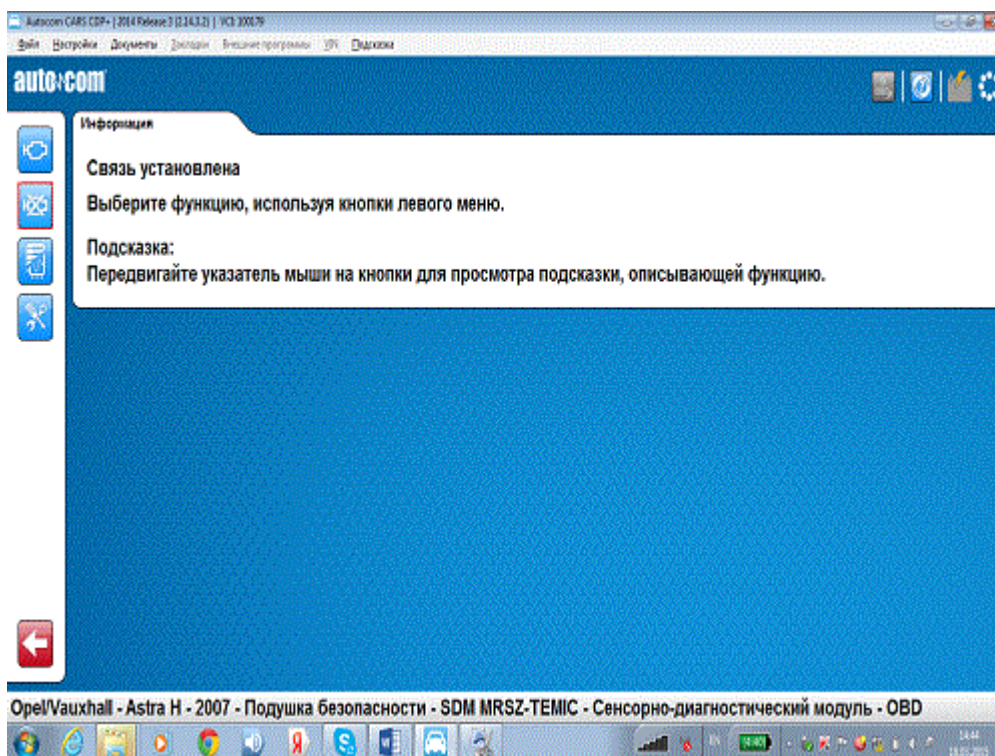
Autocom CARS CDP+ | 2014 Release 3 (2.14.3.2) | VCI: 100079

Файл Настройки Документы Закладки Внешние программы VPN Подсказка

autocom

Информация

Связь установлена

Выберите функцию, используя кнопки левого меню.

Подсказка:
Передвигайте указатель мыши на кнопки для просмотра подсказки, описывающей функцию.

Opel/Vauxhall - Astra H - 2007 - Подушка безопасности - SDM MRSZ-TEMIC - Сенсорно-диагностический модуль - OBD

14:44
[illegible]